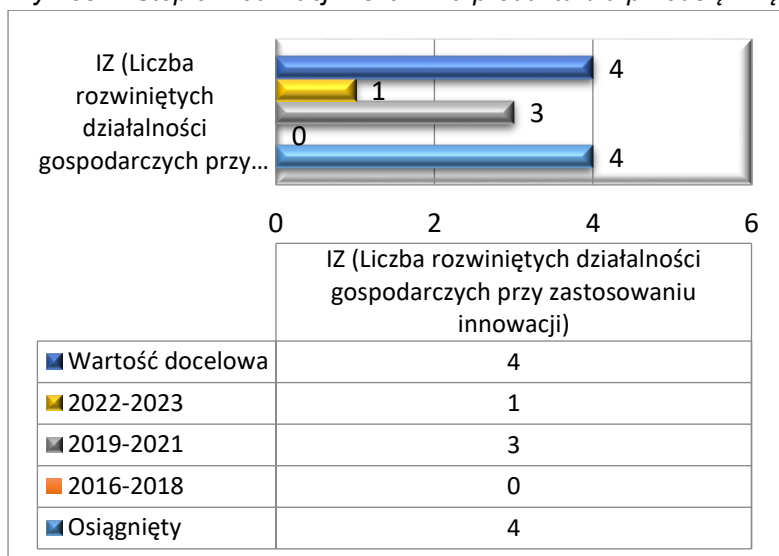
IZ (Liczba rozwiniętych działalności gospodarczych przy…

4
1
3
0
4

0 2 4 6

| | IZ (Liczba rozwiniętych działalności gospodarczych przy zastosowaniu innowacji) |
|---|---|
| Wartość docelowa | 4 |
| 2022-2023 | 1 |
| 2019-2021 | 3 |
| 2016-2018 | 0 |
| Osiągnięty | 4 |